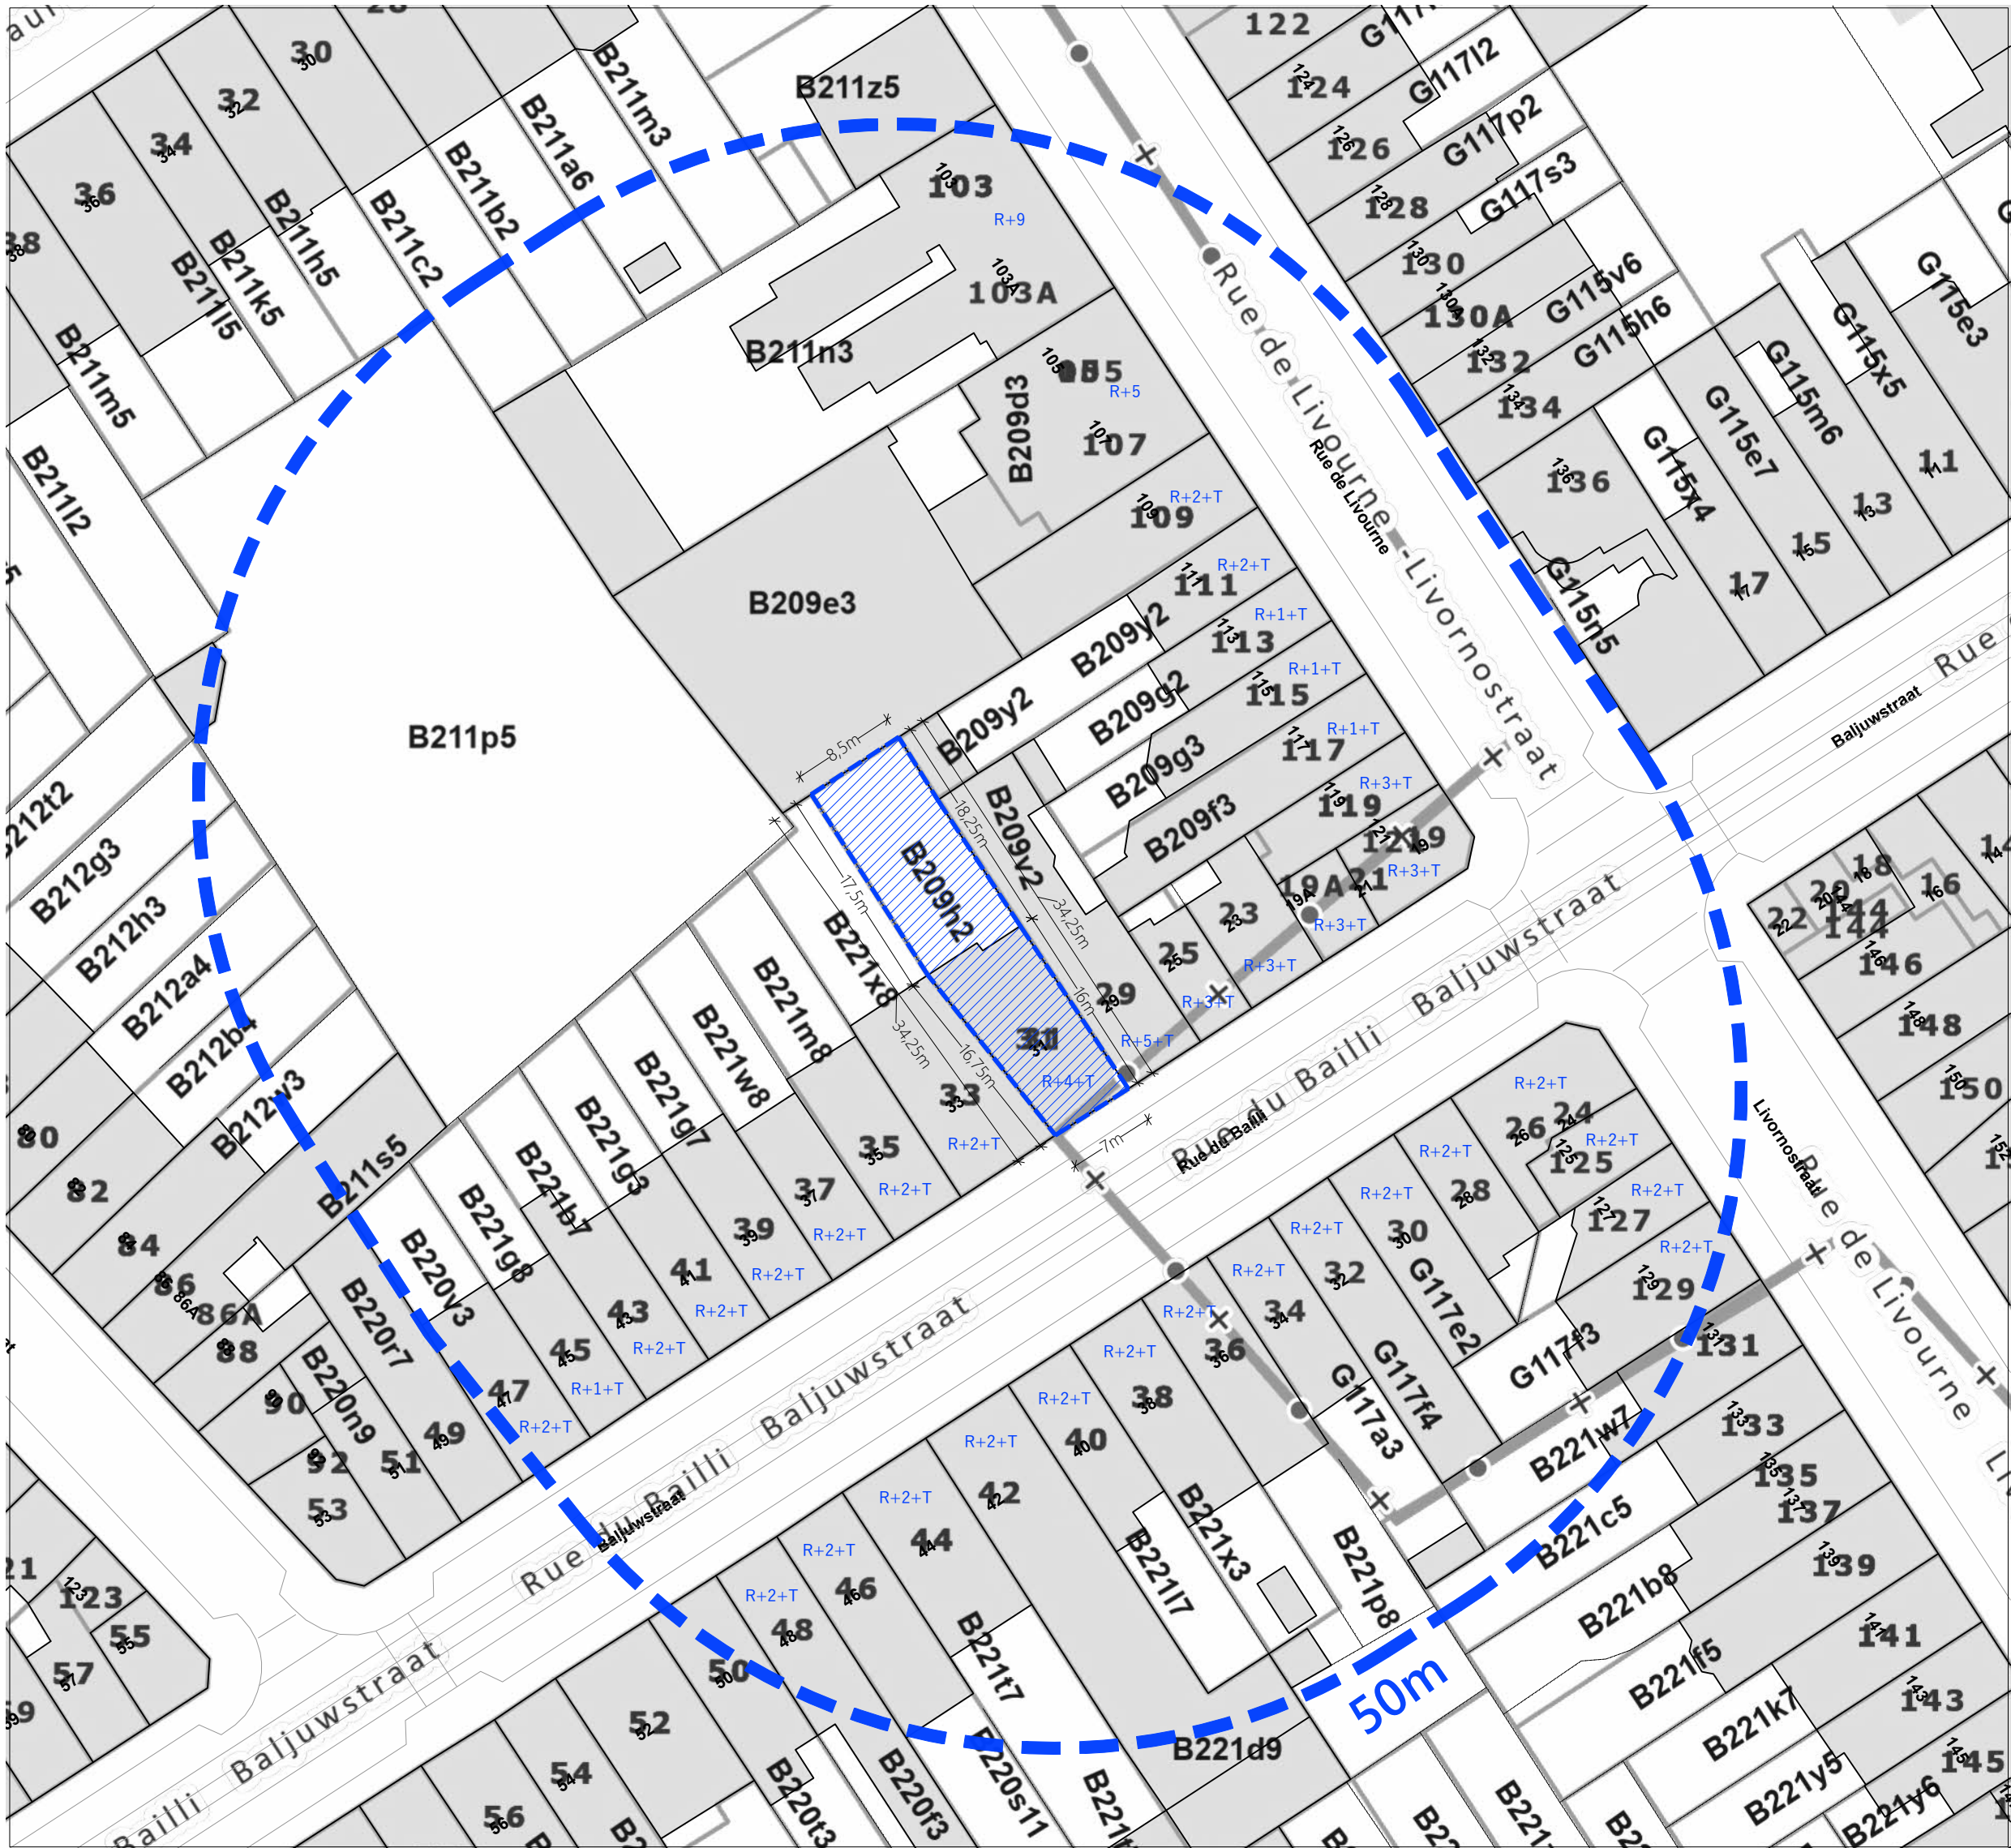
30
32
34
36
38
B211m3
B211z5
B211a6
B211b2
B211c2
B211h5
B211k5
B211l5
B211m5
B211l2
103
R+9
103A
B211n3
105
R+5
B209d3
107
109
R+2+T
111
R+2+T
113
R+1+T
115
R+1+T
117
R+1+T
119
R+3+T
B209e3
B209y2
B209g2
B209g3
B209f3
B209y2
121 19
19A 21
R+3+T
23
R+3+T
25
R+3+T
29
R+5+T
31
R+4+T
B211p5
B212t2
B212g3
B212h3
B212a4
B212b4
B212v3
B211s5
8,5m
18,25m
34,25m
16m
17,5m
B209h2
B221x8
34,25m
16,75m
7m
33
R+2+T
35
R+2+T
37
R+2+T
39
R+2+T
41
R+2+T
43
R+2+T
45
R+1+T
47
R+2+T
49
51
53
B221m8
B221w8
B221g7
B221g5
B221b7
B221g8
B220v3
B220r7
B220n9
80
82
84
86
86A
88
90
92
Rue de Livourne
Rue de Livourne
Livornostraat
122
124
126
128
130
130A
132
134
136
G117l2
G117p2
G117s3
G115v6
G115h6
G115x4
G115n5
G115e7
G115m6
G115x5
G115e3
11
13
15
17
Rue
Baljuwstraat
Baljuwstraat
Rue du Bailli
Rue du Bailli
R+2+T
26 24
125
R+2+T
127
R+2+T
129
131
133
135
137
139
141
143
145
R+2+T
28
R+2+T
30
R+2+T
32
R+2+T
34
R+2+T
36
R+2+T
38
R+2+T
40
R+2+T
42
R+2+T
44
R+2+T
46
R+2+T
48
50
52
54
56
G117e2
G117f4
G117a3
G117f3
B221w7
B221c5
B221b8
B221f5
B221k7
B221y5
B221y6
B221x3
B221l7
B221p8
B221t7
B221d9
B220s11
B220f3
B220t3
18
20
22
144
146
148
150
166
Livornostraat
Rue de Livourne
123
55
57
21
59
Baljuwstraat
Rue du Bailli
Baljuwstraat
Bailli
50m